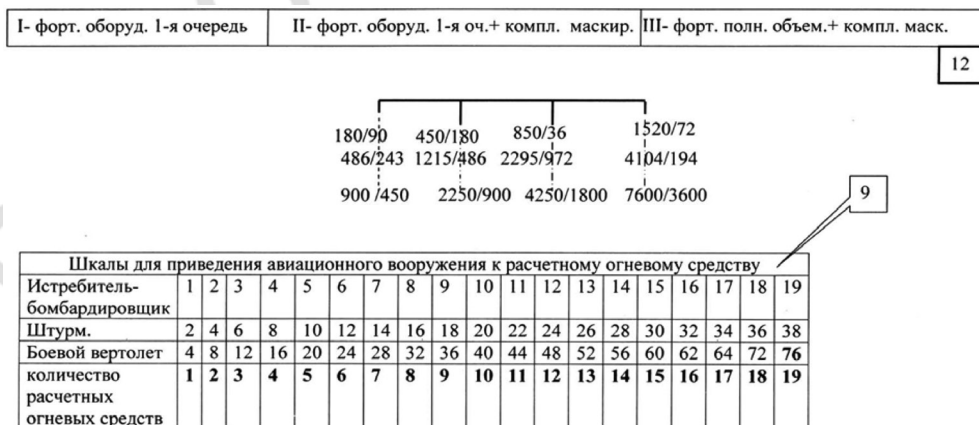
| I- форт. оборуд. 1-я очередь | II- форт. оборуд. 1-я оч.+ компл. маскир. | III- форт. полн. объем.+ компл. маск. |
|---|---|---|

12

180/90 450/180 850/36 1520/72
486/243 1215/486 2295/972 4104/194

900 /450 2250/900 4250/1800 7600/3600

9

| Шкалы для приведения авиационного вооружения к расчетному огневому средству | | | | | | | | | | | | | | | | | | | |
|---|---|---|---|---|---|---|---|---|---|---|---|---|---|---|---|---|---|---|---|
| Истребитель-бомбардировщик | 1 | 2 | 3 | 4 | 5 | 6 | 7 | 8 | 9 | 10 | 11 | 12 | 13 | 14 | 15 | 16 | 17 | 18 | 19 |
| Штурм. | 2 | 4 | 6 | 8 | 10 | 12 | 14 | 16 | 18 | 20 | 22 | 24 | 26 | 28 | 30 | 32 | 34 | 36 | 38 |
| Боевой вертолет | 4 | 8 | 12 | 16 | 20 | 24 | 28 | 32 | 36 | 40 | 44 | 48 | 52 | 56 | 60 | 62 | 64 | 72 | 76 |
| количество расчетных огневых средств | 1 | 2 | 3 | 4 | 5 | 6 | 7 | 8 | 9 | 10 | 11 | 12 | 13 | 14 | 15 | 16 | 17 | 18 | 19 |